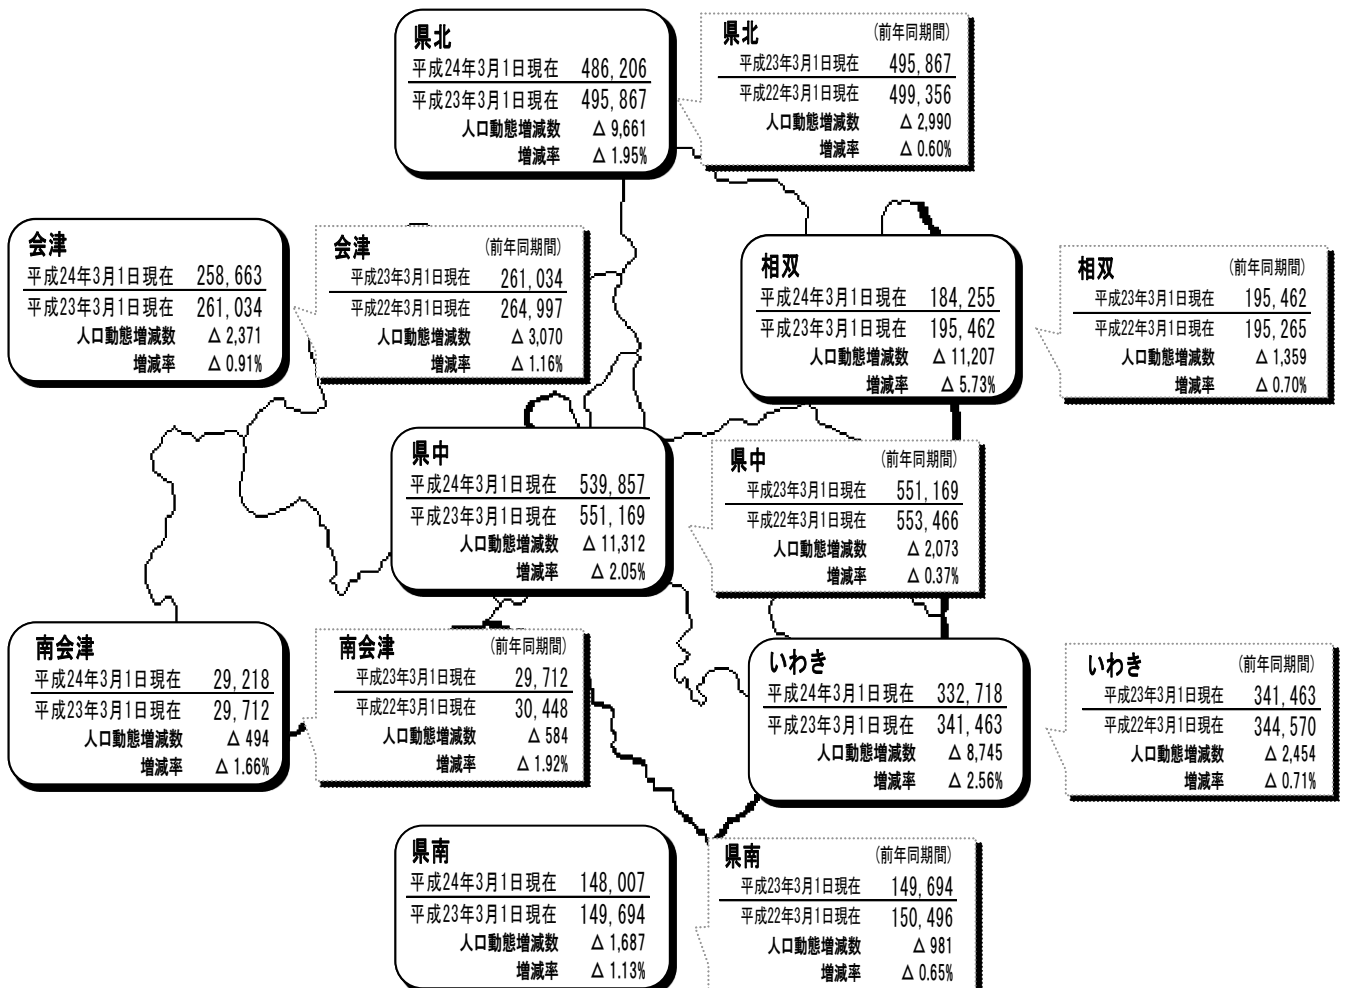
県北
| | |
|---|---|
| 平成24年3月1日現在 | 486, 206 |
| 平成23年3月1日現在 | 495, 867 |
| 人口動態増減数 | △ 9,661 |
| 増減率 | △ 1.95% |

県北 (前年同期間)
| | |
|---|---|
| 平成23年3月1日現在 | 495, 867 |
| 平成22年3月1日現在 | 499, 356 |
| 人口動態増減数 | △ 2,990 |
| 増減率 | △ 0.60% |

会津
| | |
|---|---|
| 平成24年3月1日現在 | 258, 663 |
| 平成23年3月1日現在 | 261, 034 |
| 人口動態増減数 | △ 2,371 |
| 増減率 | △ 0.91% |

会津 (前年同期間)
| | |
|---|---|
| 平成23年3月1日現在 | 261, 034 |
| 平成22年3月1日現在 | 264, 997 |
| 人口動態増減数 | △ 3,070 |
| 増減率 | △ 1.16% |

相双
| | |
|---|---|
| 平成24年3月1日現在 | 184, 255 |
| 平成23年3月1日現在 | 195, 462 |
| 人口動態増減数 | △ 11,207 |
| 増減率 | △ 5.73% |

相双 (前年同期間)
| | |
|---|---|
| 平成23年3月1日現在 | 195, 462 |
| 平成22年3月1日現在 | 195, 265 |
| 人口動態増減数 | △ 1,359 |
| 増減率 | △ 0.70% |

県中
| | |
|---|---|
| 平成24年3月1日現在 | 539, 857 |
| 平成23年3月1日現在 | 551, 169 |
| 人口動態増減数 | △ 11,312 |
| 増減率 | △ 2.05% |

県中 (前年同期間)
| | |
|---|---|
| 平成23年3月1日現在 | 551, 169 |
| 平成22年3月1日現在 | 553, 466 |
| 人口動態増減数 | △ 2,073 |
| 増減率 | △ 0.37% |

南会津
| | |
|---|---|
| 平成24年3月1日現在 | 29, 218 |
| 平成23年3月1日現在 | 29, 712 |
| 人口動態増減数 | △ 494 |
| 増減率 | △ 1.66% |

南会津 (前年同期間)
| | |
|---|---|
| 平成23年3月1日現在 | 29, 712 |
| 平成22年3月1日現在 | 30, 448 |
| 人口動態増減数 | △ 584 |
| 増減率 | △ 1.92% |

いわき
| | |
|---|---|
| 平成24年3月1日現在 | 332, 718 |
| 平成23年3月1日現在 | 341, 463 |
| 人口動態増減数 | △ 8,745 |
| 増減率 | △ 2.56% |

いわき (前年同期間)
| | |
|---|---|
| 平成23年3月1日現在 | 341, 463 |
| 平成22年3月1日現在 | 344, 570 |
| 人口動態増減数 | △ 2,454 |
| 増減率 | △ 0.71% |

県南
| | |
|---|---|
| 平成24年3月1日現在 | 148, 007 |
| 平成23年3月1日現在 | 149, 694 |
| 人口動態増減数 | △ 1,687 |
| 増減率 | △ 1.13% |

県南 (前年同期間)
| | |
|---|---|
| 平成23年3月1日現在 | 149, 694 |
| 平成22年3月1日現在 | 150, 496 |
| 人口動態増減数 | △ 981 |
| 増減率 | △ 0.65% |